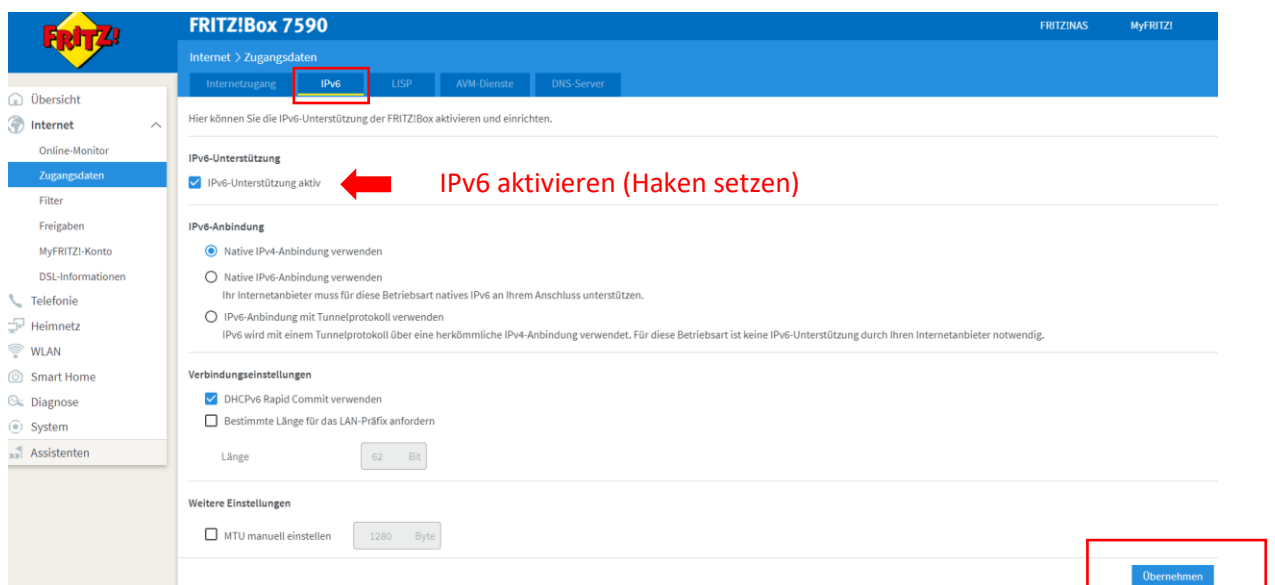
FRITZ!

FRITZ!Box 7590

FRITZ!NAS MyFRITZ!

Internet > Zugangsdaten

Internetzugang IPv6 LISP AVM-Dienste DNS-Server

Übersicht
Internet
Online-Monitor
Zugangsdaten
Filter
Freigaben
MyFRITZ!-Konto
DSL-Informationen
Telefonie
Heimnetz
WLAN
Smart Home
Diagnose
System
Assistenten

Hier können Sie die IPv6-Unterstützung der FRITZ!Box aktivieren und einrichten.

IPv6-Unterstützung

IPv6-Unterstützung aktiv

IPv6 aktivieren (Haken setzen)

IPv6-Anbindung

Native IPv4-Anbindung verwenden

Native IPv6-Anbindung verwenden
Ihr Internetanbieter muss für diese Betriebsart natives IPv6 an Ihrem Anschluss unterstützen.

IPv6-Anbindung mit Tunnelprotokoll verwenden
IPv6 wird mit einem Tunnelprotokoll über eine herkömmliche IPv4-Anbindung verwendet. Für diese Betriebsart ist keine IPv6-Unterstützung durch Ihren Internetanbieter notwendig.

Verbindungseinstellungen

DHCPv6 Rapid Commit verwenden

Bestimmte Länge für das LAN-Präfix anfordern

Länge 62 Bit

Weitere Einstellungen

MTU manuell einstellen 1280 Byte

Übernehmen